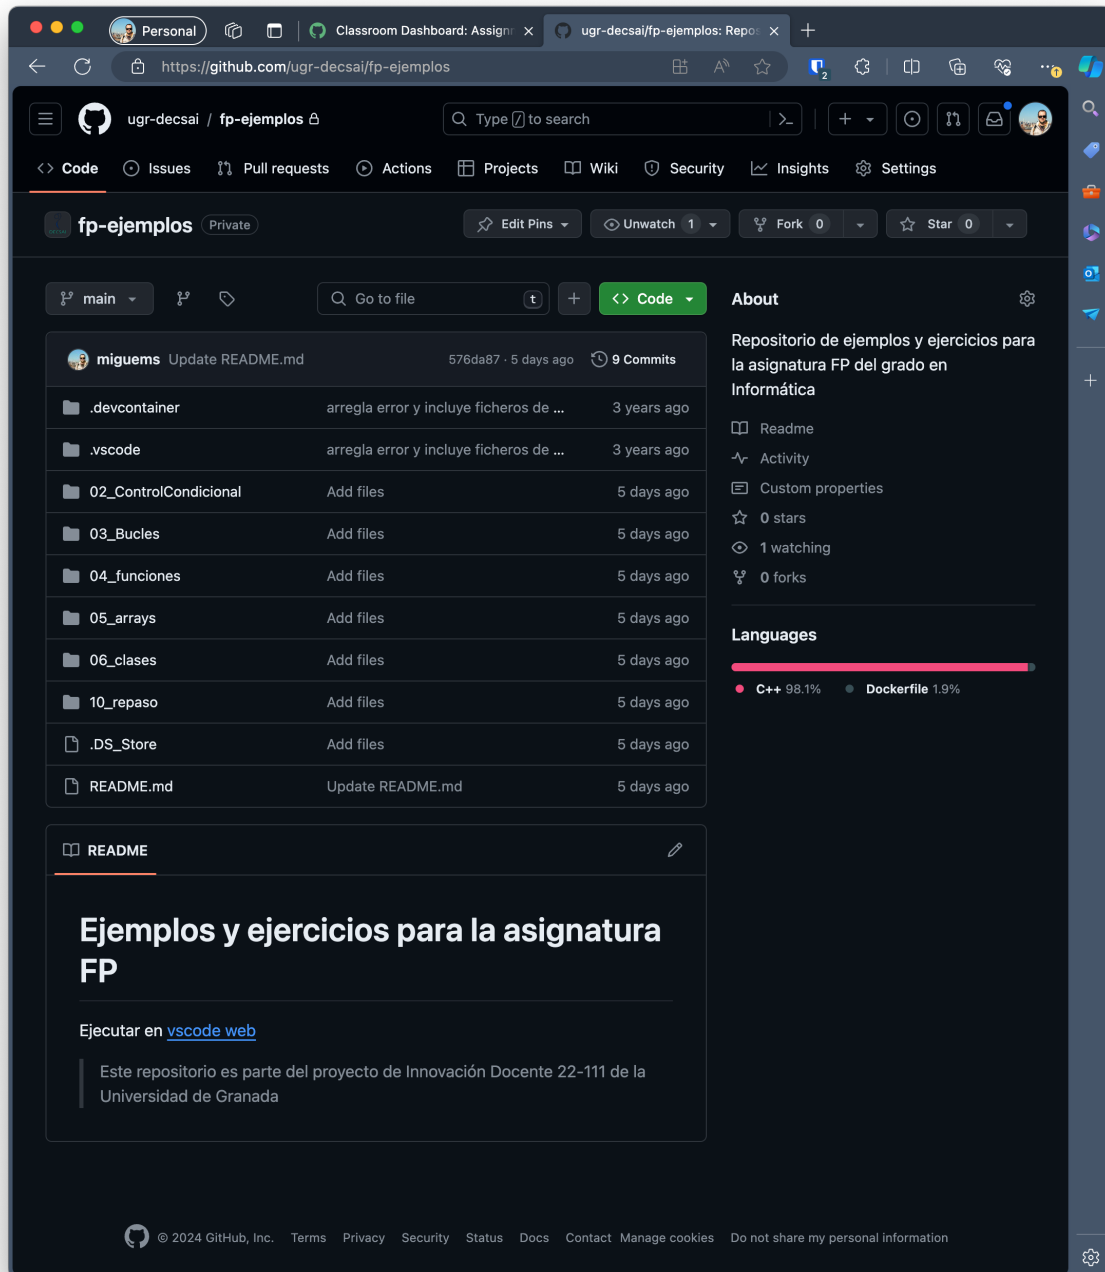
Personal
Classroom Dashboard: Assignr ×
ugr-decsai/fp-ejemplos: Repos ×
https://github.com/ugr-decsai/fp-ejemplos

ugr-decsai / fp-ejemplos
Type / to search

Code Issues Pull requests Actions Projects Wiki Security Insights Settings

fp-ejemplos Private
Edit Pins
Unwatch 1
Fork 0
Star 0

main
Go to file t
Code

miguems Update README.md 576da87 · 5 days ago 9 Commits

| | | |
|---|---|---|
| .devcontainer | arregla error y incluye ficheros de ... | 3 years ago |
| .vscode | arregla error y incluye ficheros de ... | 3 years ago |
| 02_ControlCondicional | Add files | 5 days ago |
| 03_Bucles | Add files | 5 days ago |
| 04_funciones | Add files | 5 days ago |
| 05_arrays | Add files | 5 days ago |
| 06_clases | Add files | 5 days ago |
| 10_repaso | Add files | 5 days ago |
| .DS_Store | Add files | 5 days ago |
| README.md | Update README.md | 5 days ago |

README

Ejemplos y ejercicios para la asignatura FP

Ejecutar en vscode web

Este repositorio es parte del proyecto de Innovación Docente 22-111 de la Universidad de Granada

About

Repositorio de ejemplos y ejercicios para la asignatura FP del grado en Informática

Readme
Activity
Custom properties
0 stars
1 watching
0 forks

Languages

C++ 98.1% Dockerfile 1.9%

© 2024 GitHub, Inc. Terms Privacy Security Status Docs Contact Manage cookies Do not share my personal information